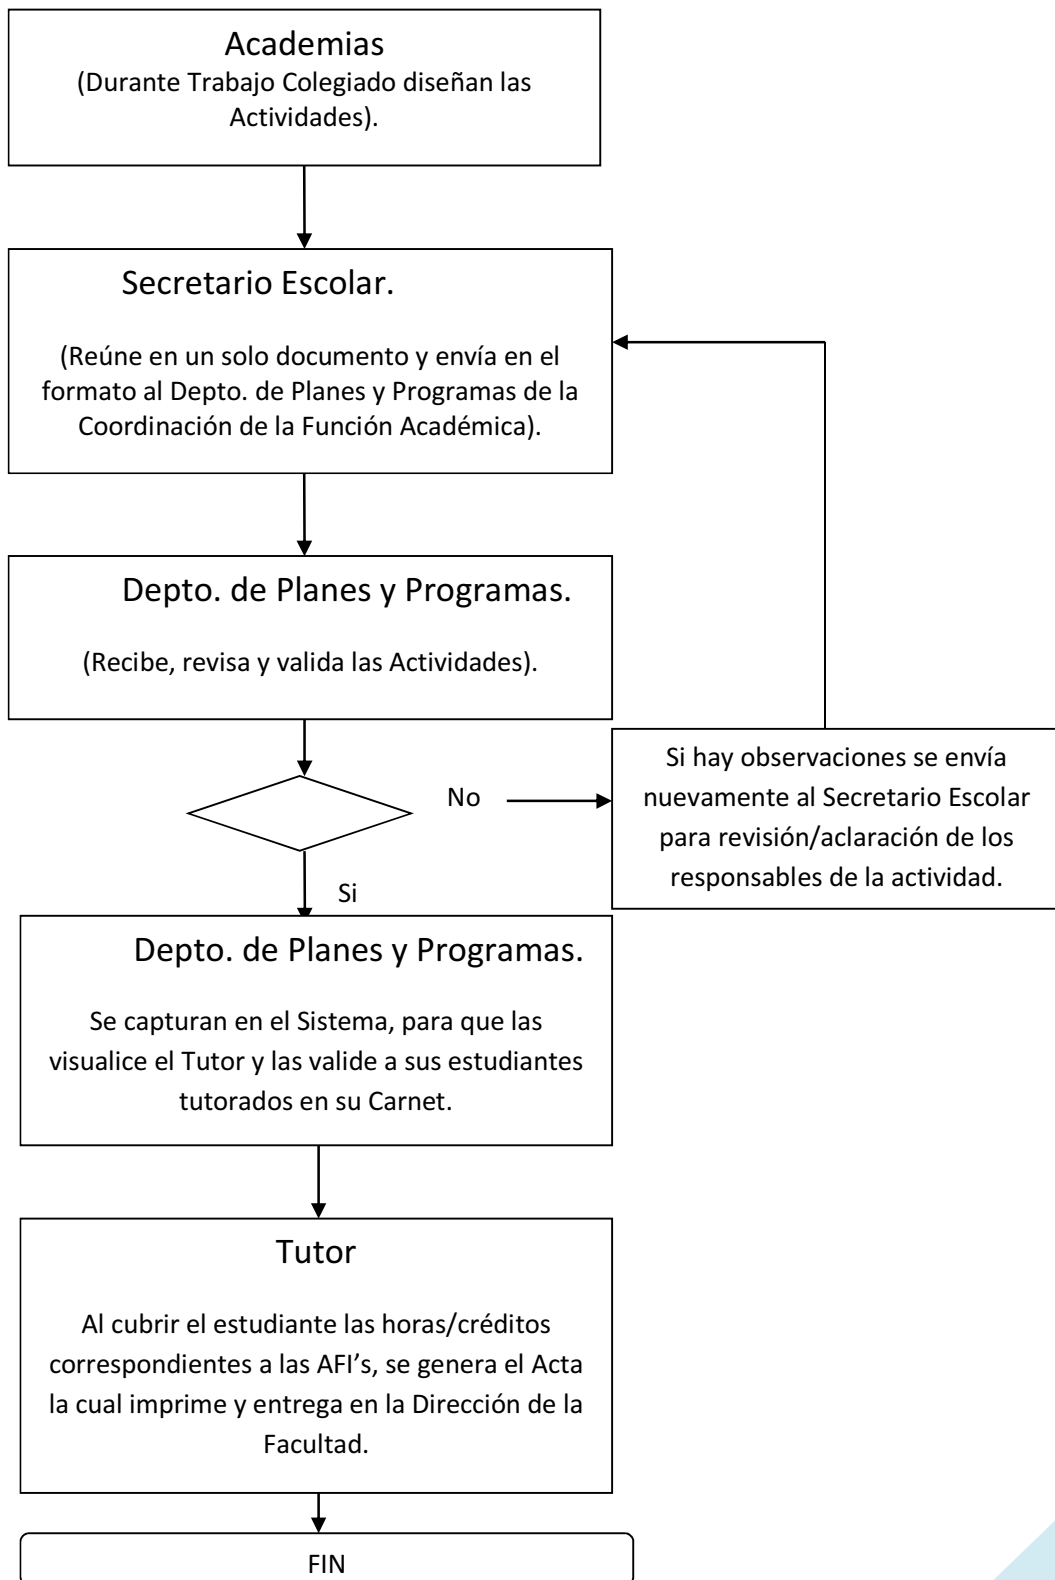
Academias
(Durante Trabajo Colegiado diseñan las Actividades).

Secretario Escolar.

(Reúne en un solo documento y envía en el formato al Depto. de Planes y Programas de la Coordinación de la Función Académica).

Depto. de Planes y Programas.

(Recibe, revisa y valida las Actividades).

No

Si hay observaciones se envía nuevamente al Secretario Escolar para revisión/aclaración de los responsables de la actividad.

Si

Depto. de Planes y Programas.

Se capturan en el Sistema, para que las visualice el Tutor y las valide a sus estudiantes tutorados en su Carnet.

Tutor

Al cubrir el estudiante las horas/créditos correspondientes a las AFI's, se genera el Acta la cual imprime y entrega en la Dirección de la Facultad.

FIN